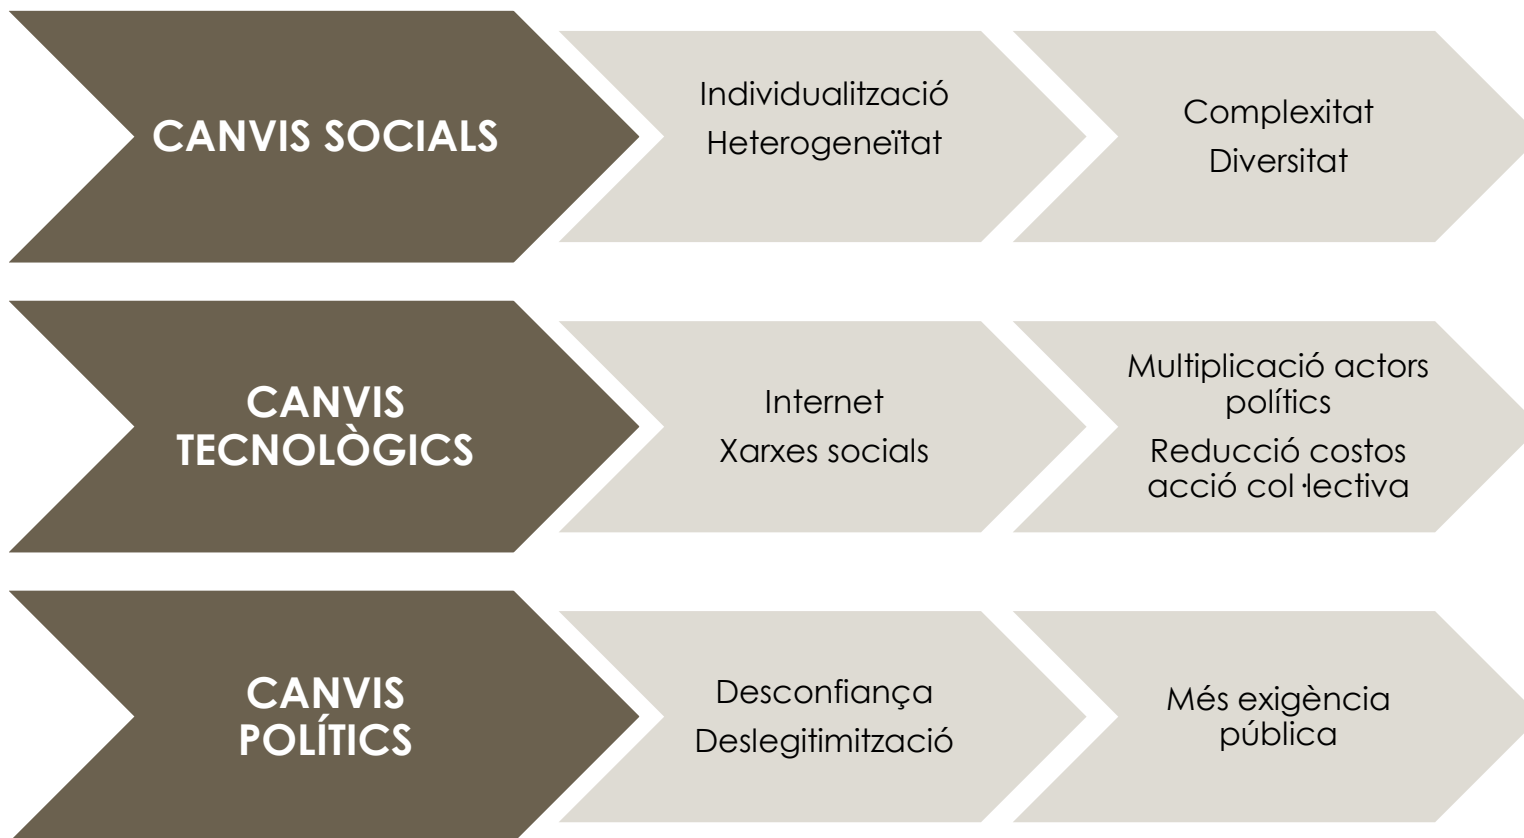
CANVIS SOCIALS

Individualització
Heterogeneïtat

Complexitat
Diversitat

CANVIS TECNOLÒGICS

Internet
Xarxes socials

Multiplicació actors polítics
Reducció costos acció col·lectiva

CANVIS POLÍTICS

Desconfiança
Deslegitimització

Més exigència pública